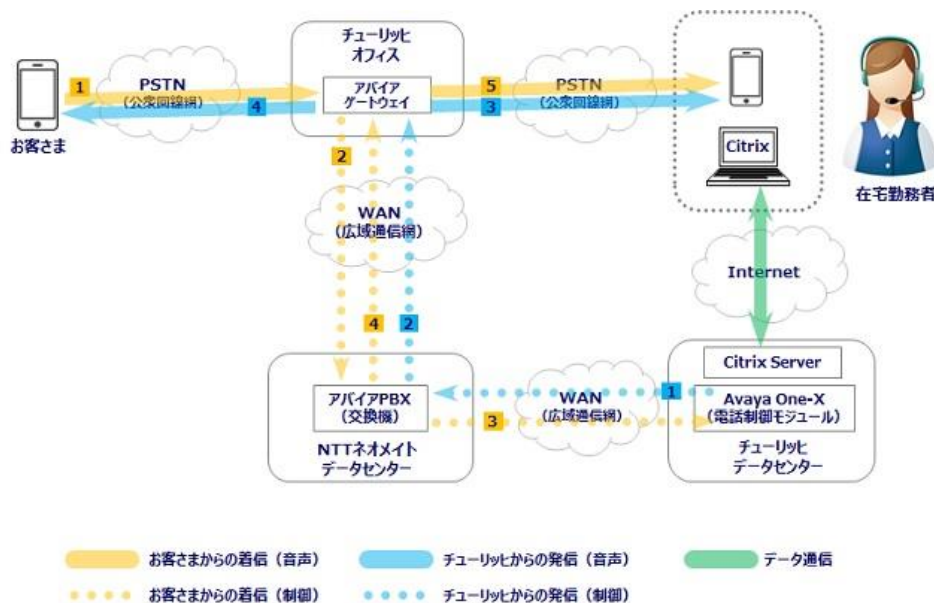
チューリッヒ
オフィス

アバイア
ゲートウェイ

1
PSTN
（公衆回線網）
4

お客さま

5
PSTN
（公衆回線網）
3

Citrix

在宅勤務者

2

WAN
（広域通信網）

4
2

Internet

Citrix Server

1
Avaya One-X
（電話制御モジュール）

アバイアPBX
（交換機）

WAN
（広域通信網）
3

NTTネオメイト
データセンター

チューリッヒ
データセンター

お客さまからの着信（音声）
チューリッヒからの発信（音声）
データ通信
お客さまからの着信（制御）
チューリッヒからの発信（制御）